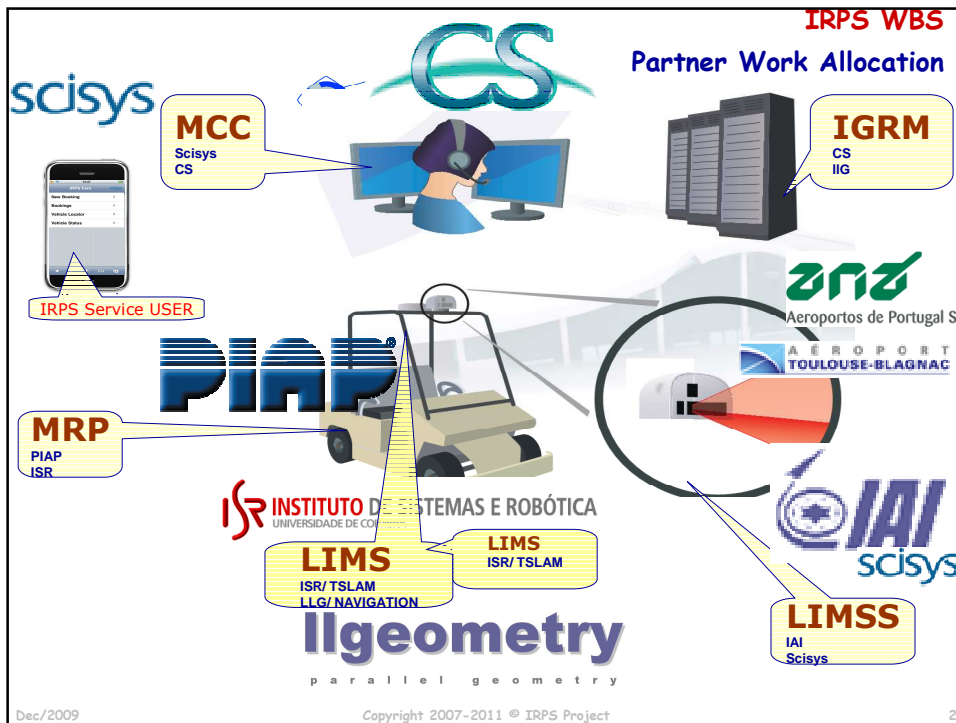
IRPS WBS

Partner Work Allocation

scisys

CS

MCC
Scisys
CS

IGRM
CS
IIG

IRPS Service USER

ana
Aeroportos de Portugal S

AÉROPORT
TOULOUSE-BLAGNAC

PIAP

MRP
PIAP
ISR

ISR INSTITUTO DE SISTEMAS E ROBÓTICA
UNIVERSIDADE DE COIMBRA

LIMS
ISR/ TSLAM

LIMS
ISR/ TSLAM
LLG/ NAVIGATION

IAI
scisys

LIMSS
IAI
Scisys

llgeometry
parallel geometry

Dec/2009

Copyright 2007-2011 © IRPS Project

2